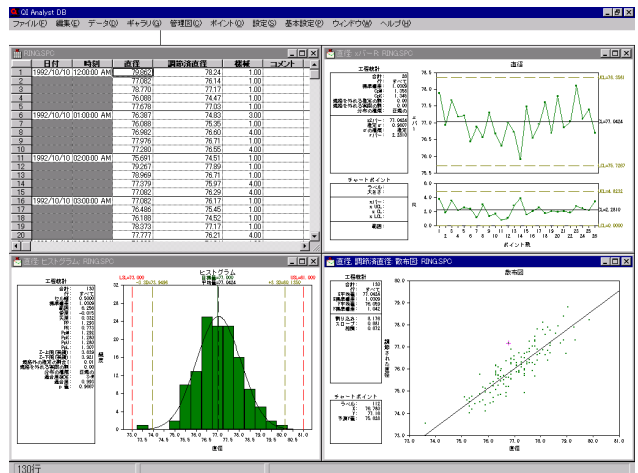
QI Analyst DB
ファイル(F) 編集(E) データ(D) ギャラリ(G) 管理図(C) ポイント(P) 設定(S) 基本設定(P) ウィンドウ(W) ヘルプ(H)

RING.SPC

| | 日付 | 時刻 | 直径 | 調節済直径 | 機械 | コメント |
|---|---|---|---|---|---|---|
| 1 | 1992/10/10 | 12:00:00 AM | 79.652 | 78.24 | 1.00 | |
| 2 | | | 77.082 | 76.14 | 1.00 | |
| 3 | | | 78.770 | 77.17 | 1.00 | |
| 4 | | | 76.088 | 74.47 | 1.00 | |
| 5 | | | 77.678 | 77.03 | 1.00 | |
| 6 | 1992/10/10 | 01:00:00 AM | 76.387 | 74.83 | 3.00 | |
| 7 | | | 76.088 | 75.35 | 1.00 | |
| 8 | | | 76.982 | 76.60 | 4.00 | |
| 9 | | | 77.976 | 76.71 | 1.00 | |
| 10 | | | 77.280 | 76.55 | 4.00 | |
| 11 | 1992/10/10 | 02:00:00 AM | 75.691 | 74.51 | 1.00 | |
| 12 | | | 79.267 | 77.89 | 1.00 | |
| 13 | | | 78.969 | 76.71 | 1.00 | |
| 14 | | | 77.379 | 75.97 | 4.00 | |
| 15 | | | 77.082 | 76.29 | 4.00 | |
| 16 | 1992/10/10 | 03:00:00 AM | 77.082 | 76.17 | 1.00 | |
| 17 | | | 76.486 | 75.45 | 1.00 | |
| 18 | | | 76.188 | 74.52 | 1.00 | |
| 19 | | | 78.373 | 77.17 | 1.00 | |
| 20 | | | 77.777 | 76.21 | 4.00 | |

直径 Xバー R RING.SPC
工程統計
チャートポイント
直径
UL=78.3581
XL=77.0424
LL=75.7267
UL=4.8232
XL=2.2810
LL=0.0000
ポイント数
R
1 2 3 4 5 6 7 8 9 10 11 12 13 14 15 16 17 18 19 20 21 22 23 24 25

直径 ヒストグラム RING.SPC
工程統計
ヒストグラム
LSL=73.000
USL=81.000
度数
直径
73.0 74.0 75.0 76.0 77.0 78.0 79.0 80.0 81.0 82.0

直径 調節済直径 散布図 RING.SPC
工程統計
チャートポイント
散布図
調節済直径
直径
72.0 73.0 74.0 75.0 76.0 77.0 78.0 79.0 80.0 81.0

130行